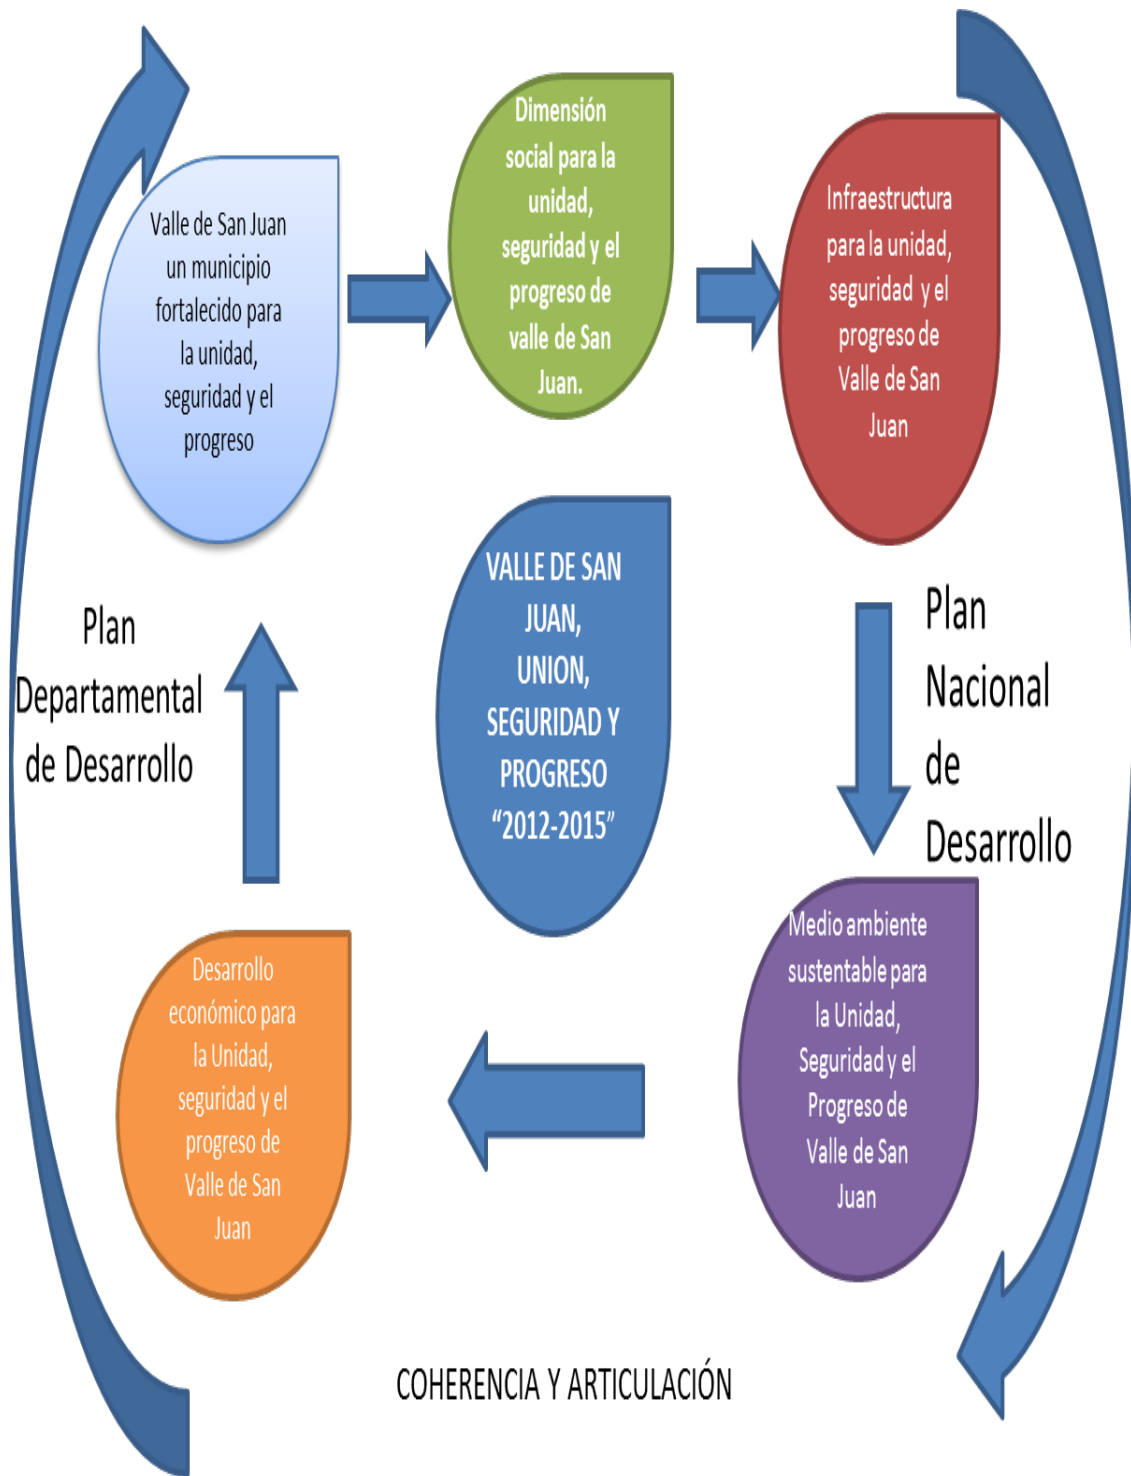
Valle de San Juan un municipio fortalecido para la unidad, seguridad y el progreso

Dimensión social para la unidad, seguridad y el progreso de valle de San Juan.

Infraestructura para la unidad, seguridad y el progreso de Valle de San Juan

Plan Departamental de Desarrollo

VALLE DE SAN JUAN, UNION, SEGURIDAD Y PROGRESO "2012-2015"

Plan Nacional de Desarrollo

Desarrollo económico para la Unidad, seguridad y el progreso de Valle de San Juan

Medio ambiente sustentable para la Unidad, Seguridad y el Progreso de Valle de San Juan

COHERENCIA Y ARTICULACIÓN